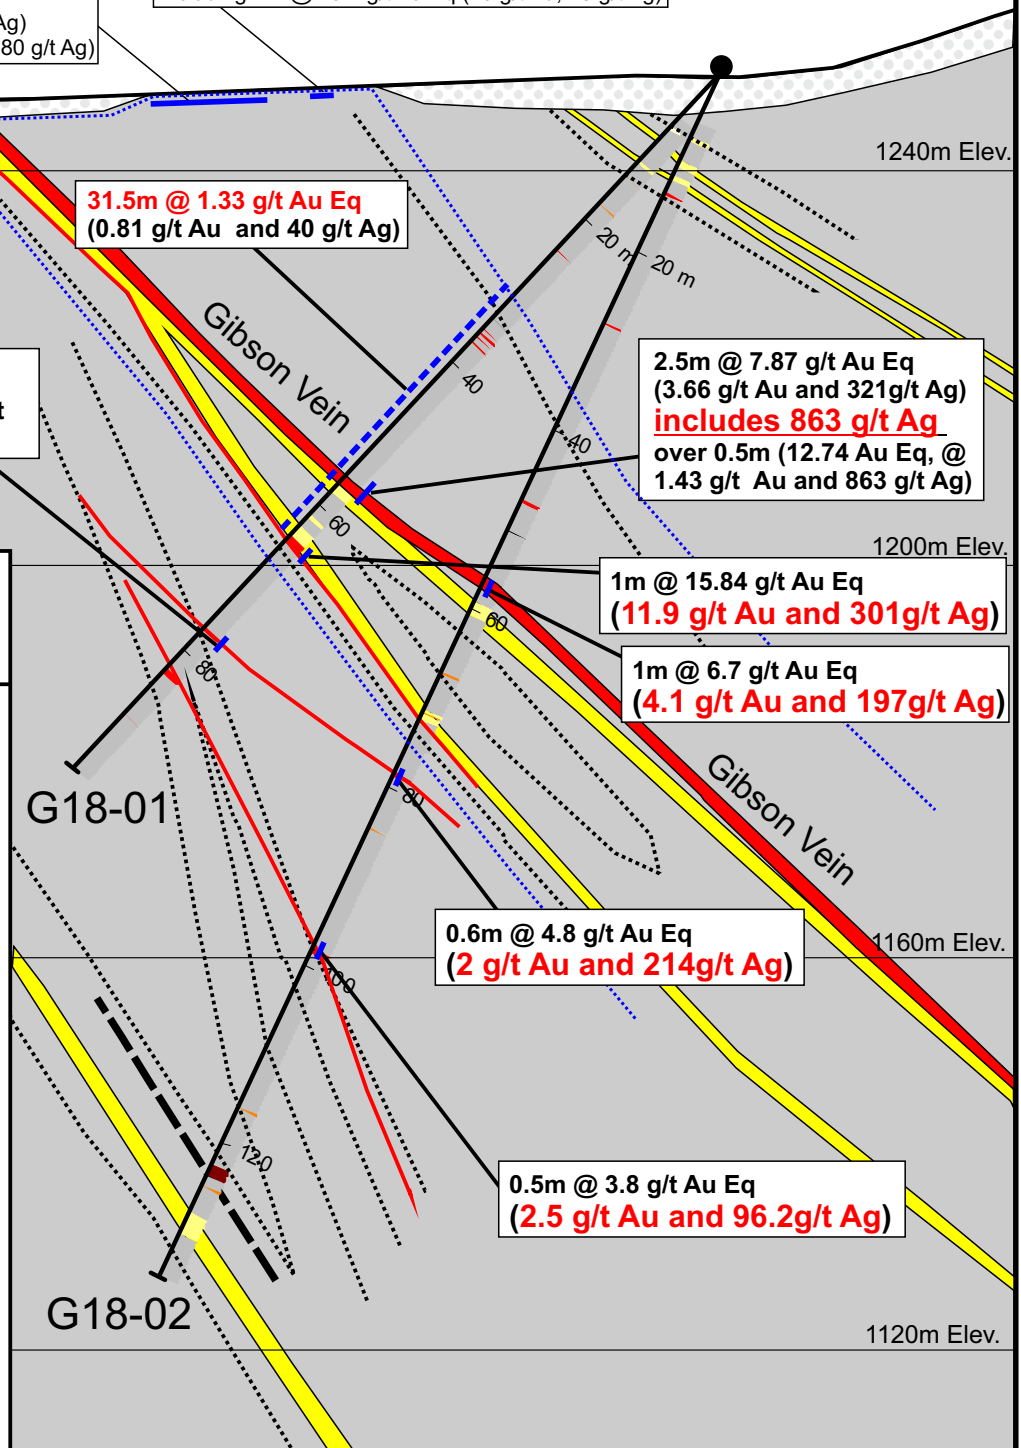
Ag)
80 g/t Ag)

1240m Elev.

31.5m @ 1.33 g/t Au Eq
(0.81 g/t Au and 40 g/t Ag)

20 m
20 m

Gibson Vein

40

2.5m @ 7.87 g/t Au Eq
(3.66 g/t Au and 321g/t Ag)
includes 863 g/t Ag
over 0.5m (12.74 Au Eq, @ 1.43 g/t Au and 863 g/t Ag)

40

60

1200m Elev.

1m @ 15.84 g/t Au Eq
(11.9 g/t Au and 301g/t Ag)

60

80

1m @ 6.7 g/t Au Eq
(4.1 g/t Au and 197g/t Ag)

G18-01

80

Gibson Vein

0.6m @ 4.8 g/t Au Eq
(2 g/t Au and 214g/t Ag)

1160m Elev.

100

120

0.5m @ 3.8 g/t Au Eq
(2.5 g/t Au and 96.2g/t Ag)

G18-02

1120m Elev.